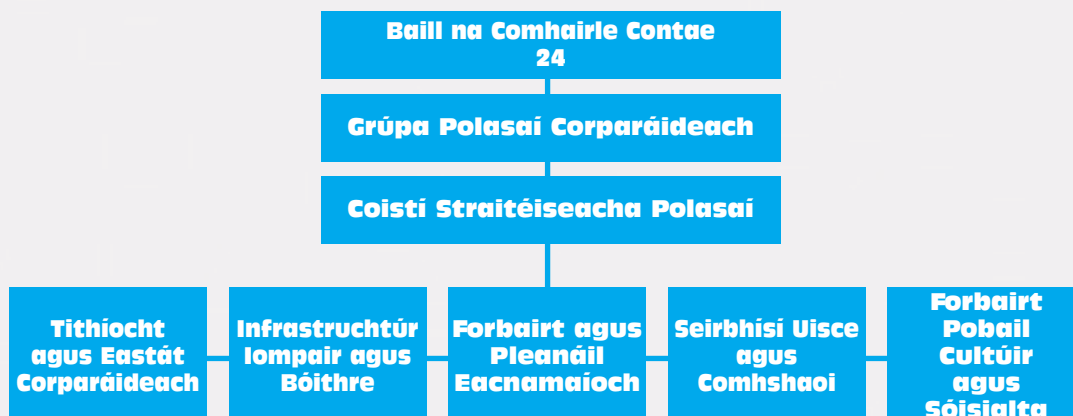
Baill na Comhairle Contae
24

Grúpa Polasaí Corparáideach

Coistí Straitéiseacha Polasaí

Tithíocht agus Eastát Corparáideach

Infrastruchtúr Iompair agus Bóithre

Forbairt agus Pleanáil Eacnamaíoch

Seirbhísí Uisce agus Comhshaoi

Forbairt Pobail Cultúir agus Sóisialta